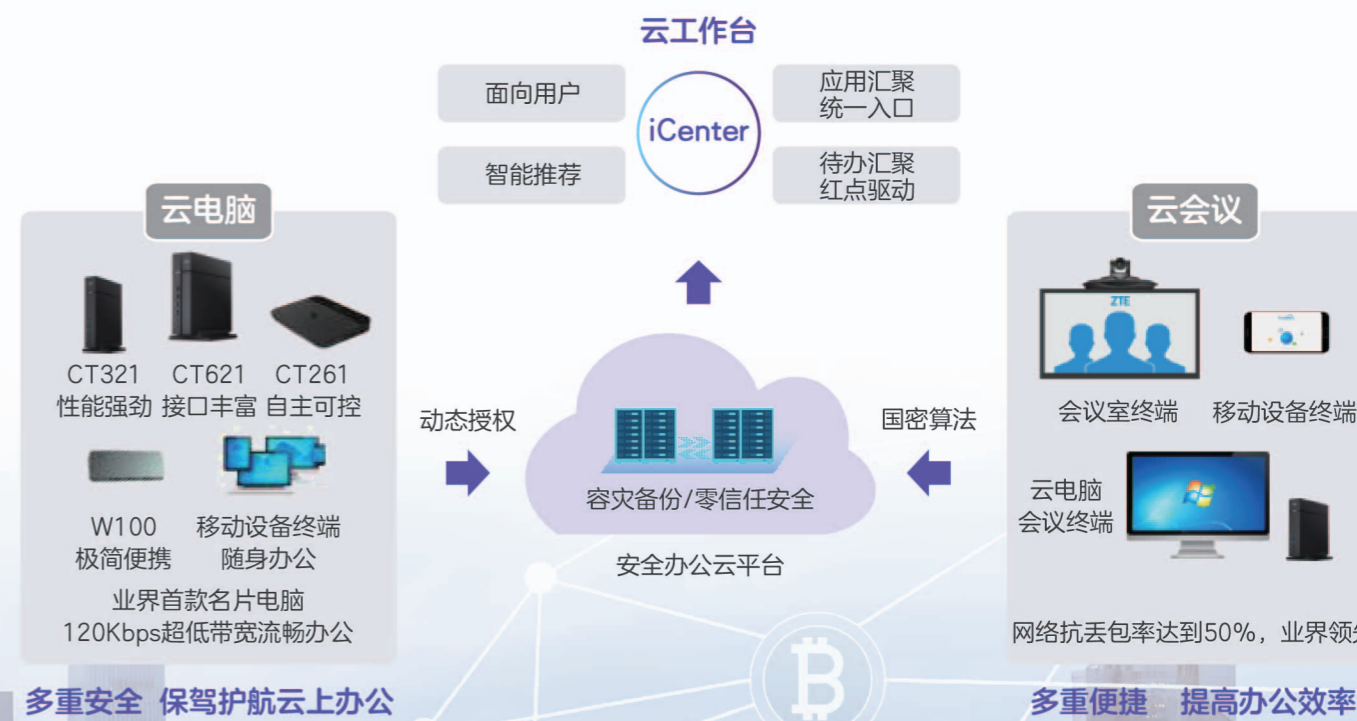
云工作台

面向用户

智能推荐

iCenter

应用汇聚 统一入口

待办汇聚 红点驱动

云电脑

CT321 性能强劲

CT621 接口丰富

CT261 自主可控

W100 极简便携

移动设备终端 随身办公

业界首款名片电脑 120Kbps超低带宽流畅办公

动态授权

容灾备份/零信任安全

安全办公云平台

国密算法

云会议

ZTE

会议室终端

移动设备终端

云电脑 会议终端

网络抗丢包率达到50%，业界领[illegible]

多重安全 保驾护航云上办公

多重便捷 提高办公效率